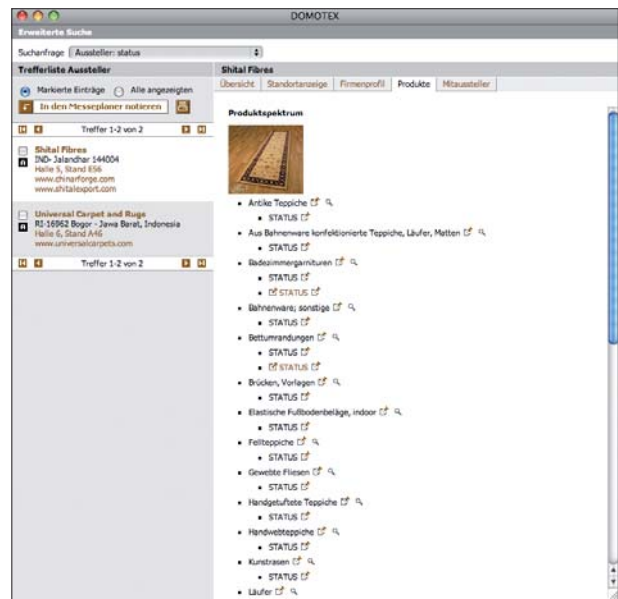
DOMOTEX

Erweiterte Suche

Suchanfrage Aussteller: status

Trefferliste Aussteller

Markierte Einträge Alle angezeigten

In den Messeplaner notieren

Treffer 1-2 von 2

Shital Fibres
IND- Jalandhar 144004
Halle 5, Stand 856
www.chinarforge.com
www.shitalexport.com

Universal Carpet and Rugs
RI-16962 Bogor - Jawa Barat, Indonesia
Halle 6, Stand A46
www.universalcarpets.com

Treffer 1-2 von 2

Shital Fibres

Übersicht Standortanzeige Firmenprofil Produkte Mitaussteller

Produktspektrum

- Antike Teppiche
  - STATUS
- Aus Bahnenware konfektionierte Teppiche, Läufer, Matten
  - STATUS
- Badezimmergarnituren
  - STATUS
  - STATUS
- Bahnenware; sonstige
  - STATUS
- Bettumrandungen
  - STATUS
  - STATUS
- Brücken, Vorlagen
  - STATUS
- Elastische Fußbodenbeläge, indoor
  - STATUS
- Fellteppiche
  - STATUS
- Gewebte Fliesen
  - STATUS
- Handgetuftete Teppiche
  - STATUS
- Handwebteppiche
  - STATUS
- Kunstrasen
  - STATUS
- Läufer